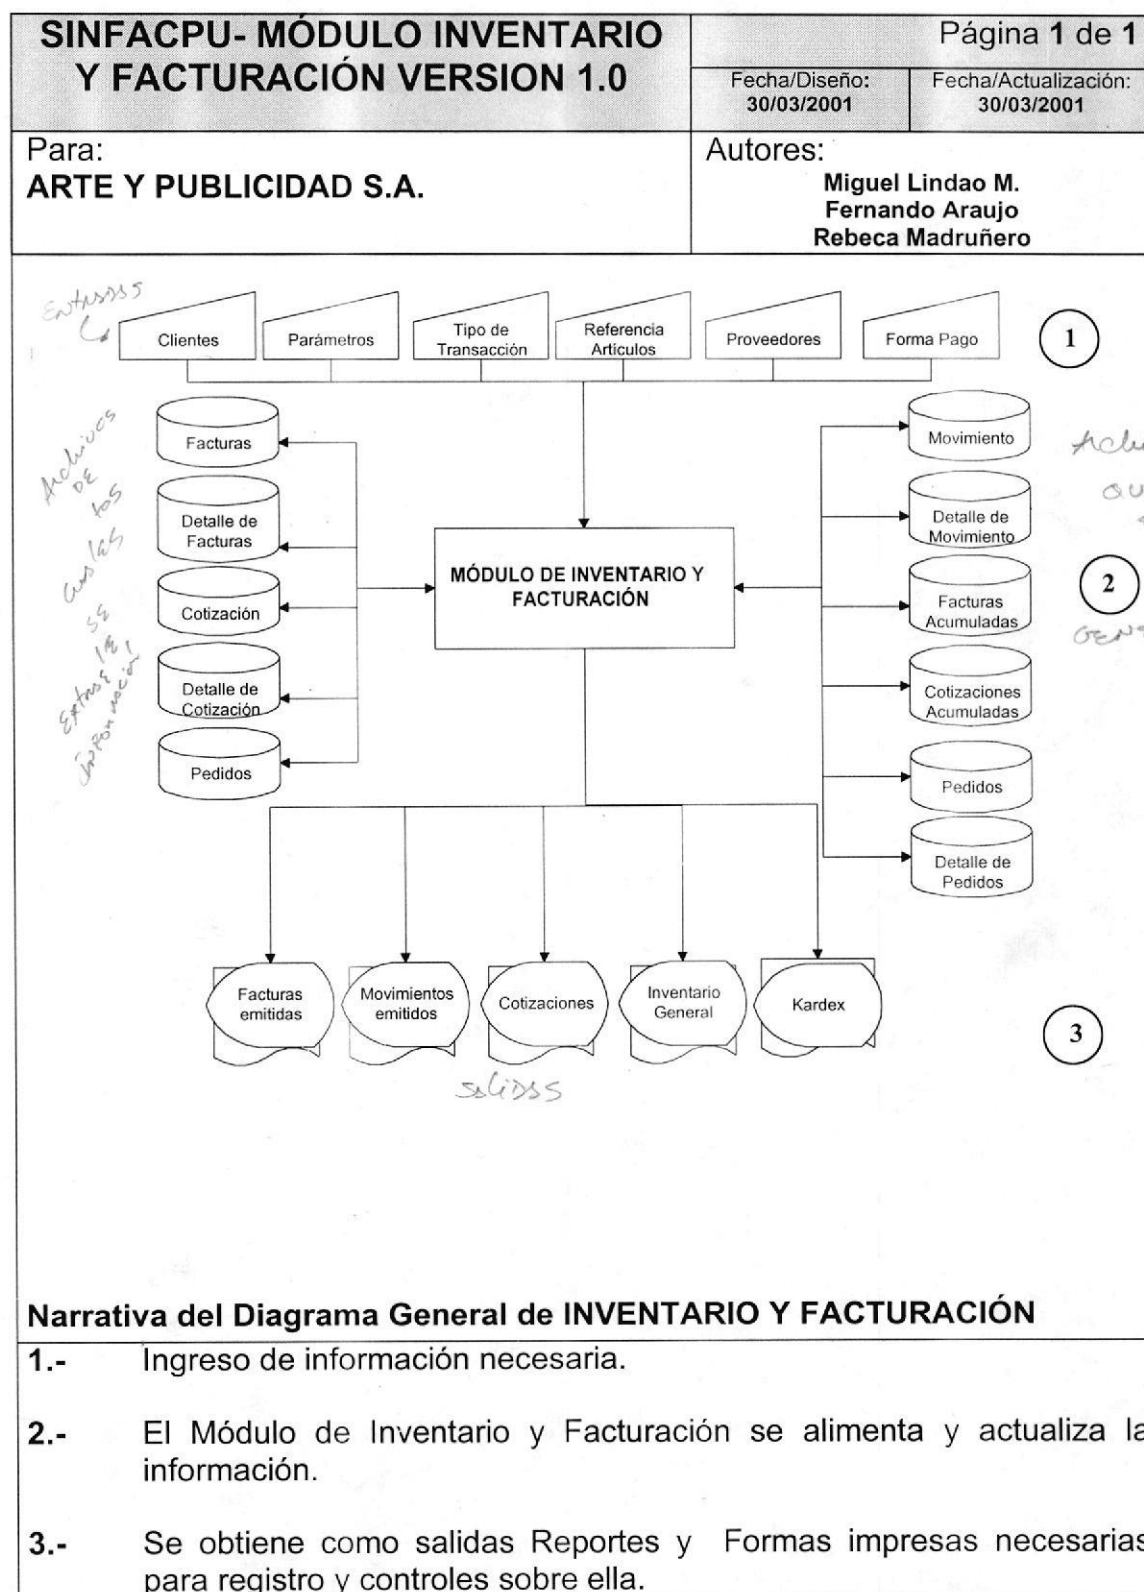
SINFACPU- MÓDULO INVENTARIO Y FACTURACIÓN VERSION 1.0

Página 1 de 1

Fecha/Diseño: 30/03/2001

Fecha/Actualización: 30/03/2001

Para:
ARTE Y PUBLICIDAD S.A.

Autores:
Miguel Lindao M.
Fernando Araujo
Rebeca Madruñero

Entradas

Clientes | Parámetros | Tipo de Transacción | Referencia Articulos | Proveedores | Forma Pago

1

Archivos de los cuales se extrae la información

Facturas
Detalle de Facturas
Cotización
Detalle de Cotización
Pedidos

MÓDULO DE INVENTARIO Y FACTURACIÓN

Movimiento
Detalle de Movimiento
Facturas Acumuladas
Cotizaciones Acumuladas
Pedidos
Detalle de Pedidos

Archi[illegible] qu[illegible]

2

GEN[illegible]

Facturas emitidas
Movimientos emitidos
Cotizaciones
Inventario General
Kardex

3

salidas

Narrativa del Diagrama General de INVENTARIO Y FACTURACIÓN

1.- Ingreso de información necesaria.

2.- El Módulo de Inventario y Facturación se alimenta y actualiza la información.

3.- Se obtiene como salidas Reportes y Formas impresas necesarias para registro y controles sobre ella.